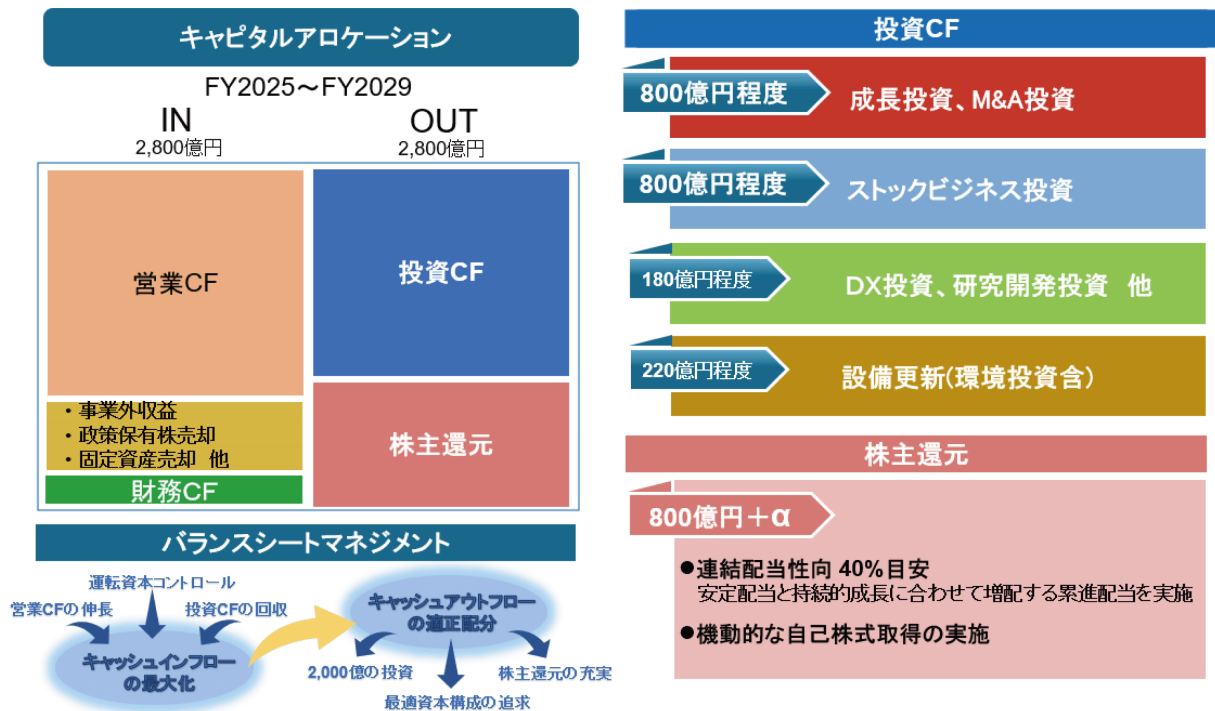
キャピタルアロケーション

FY2025～FY2029

IN
2,800億円

OUT
2,800億円

営業CF

・事業外収益
・政策保有株売却
・固定資産売却 他

財務CF

投資CF

株主還元

バランスシートマネジメント

運転資本コントロール

営業CFの伸長

投資CFの回収

キャッシュインフローの最大化

キャッシュアウトフローの適正配分

2,000億の投資

株主還元の充実

最適資本構成の追求

投資CF

800億円程度
成長投資、M&A投資

800億円程度
ストックビジネス投資

180億円程度
DX投資、研究開発投資 他

220億円程度
設備更新(環境投資含)

株主還元

800億円＋α

●連結配当性向 40%目安
安定配当と持続的成長に合わせて増配する累進配当を実施

●機動的な自己株式取得の実施